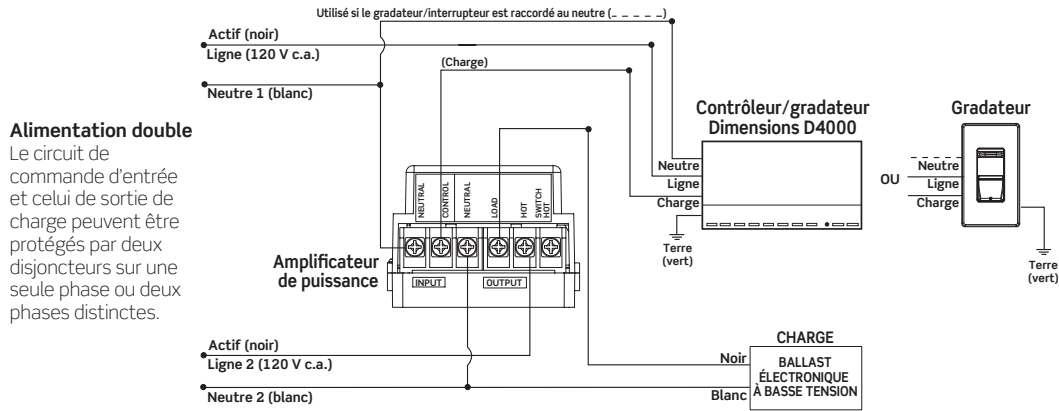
Utilisé si le gradateur/interrupteur est raccordé au neutre (_ _ _ _ _)

Actif (noir)
Ligne (120 V c.a.)

(Charge)

Neutre 1 (blanc)

Alimentation double
Le circuit de commande d'entrée et celui de sortie de charge peuvent être protégés par deux disjoncteurs sur une seule phase ou deux phases distinctes.

Contrôleur/gradateur
Dimensions D4000

Neutre
Ligne
Charge

Terre
(vert)

OU

Gradateur

Neutre
Ligne
Charge

Terre
(vert)

NEUTRAL
CONTROL
NEUTRAL
LOAD
HOT
SWITCH HOT

INPUT
OUTPUT

Amplificateur
de puissance

Actif (noir)
Ligne 2 (120 V c.a.)

Neutre 2 (blanc)

CHARGE
Noir
BALLAST ÉLECTRONIQUE À BASSE TENSION
Blanc